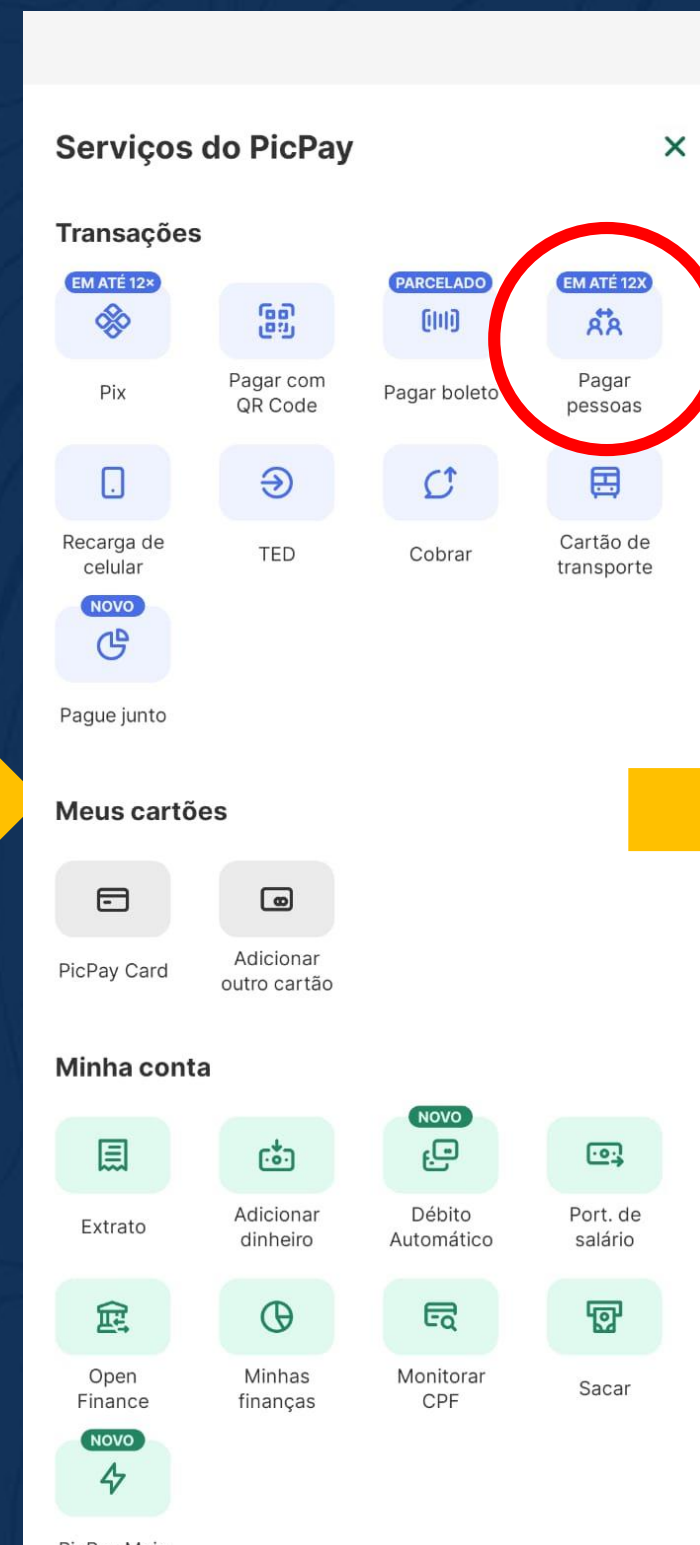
Serviços do PicPay

×

Transações

EM ATÉ 12×
Pix

Pagar com QR Code

PARCELADO
Pagar boleto

EM ATÉ 12X
Pagar pessoas

Recarga de celular

TED

Cobrar

Cartão de transporte

NOVO
Pague junto

Meus cartões

PicPay Card

Adicionar outro cartão

Minha conta

Extrato

Adicionar dinheiro

NOVO
Débito Automático

Port. de salário

Open Finance

Minhas finanças

Monitorar CPF

Sacar

NOVO
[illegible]